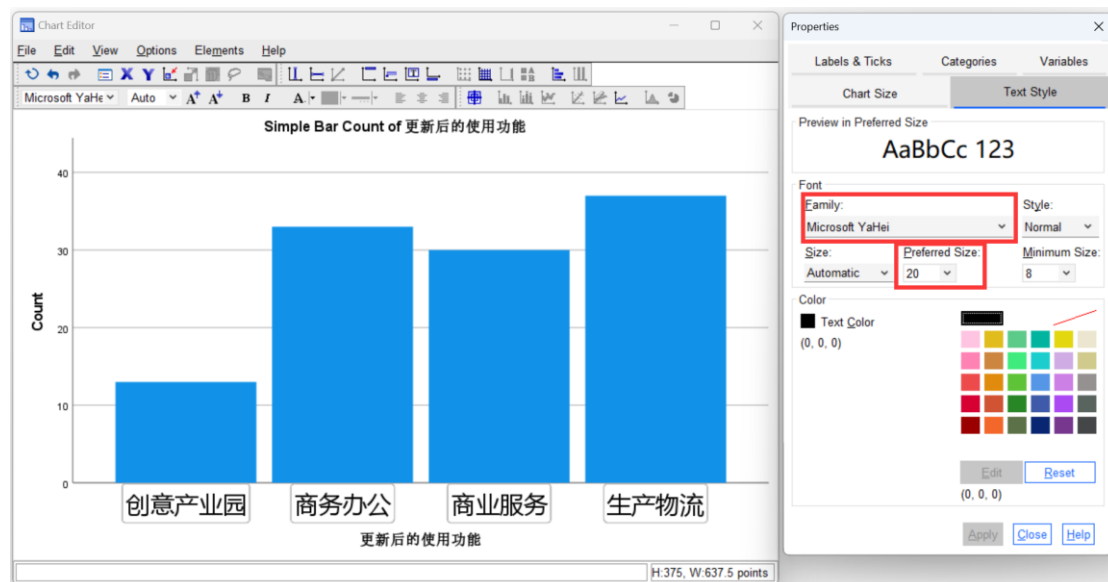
Chart Editor

File Edit View Options Elements Help

Microsoft YaHe Auto

Simple Bar Count of 更新后的使用功能

40

30

20

10

0

Count

创意产业园 商务办公 商业服务 生产物流

更新后的使用功能

H:375, W:637.5 points

Properties

Labels & Ticks Categories Variables

Chart Size Text Style

Preview in Preferred Size

AaBbCc 123

Font

Family:

Microsoft YaHei

Style:

Normal

Size:

Automatic

Preferred Size:

20

Minimum Size:

8

Color

Text Color

(0, 0, 0)

Edit Reset

(0, 0, 0)

Apply Close Help